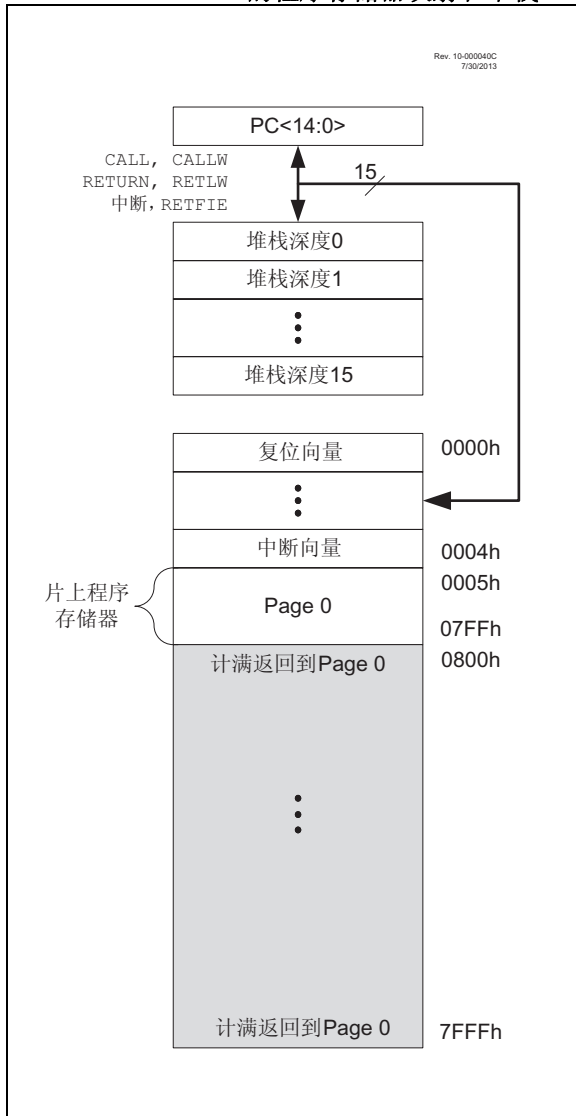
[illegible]

Rev. 10-000040C
7/30/2013

PC<14:0>

CALL, CALLW
RETURN, RETLW
中断, RETFIE

15

堆栈深度0

堆栈深度1

⋮

堆栈深度15

复位向量

0000h

⋮

中断向量

0004h

片上程序存储器

0005h

Page 0

07FFh

计满返回到Page 0

0800h

⋮

计满返回到Page 0

7FFFh